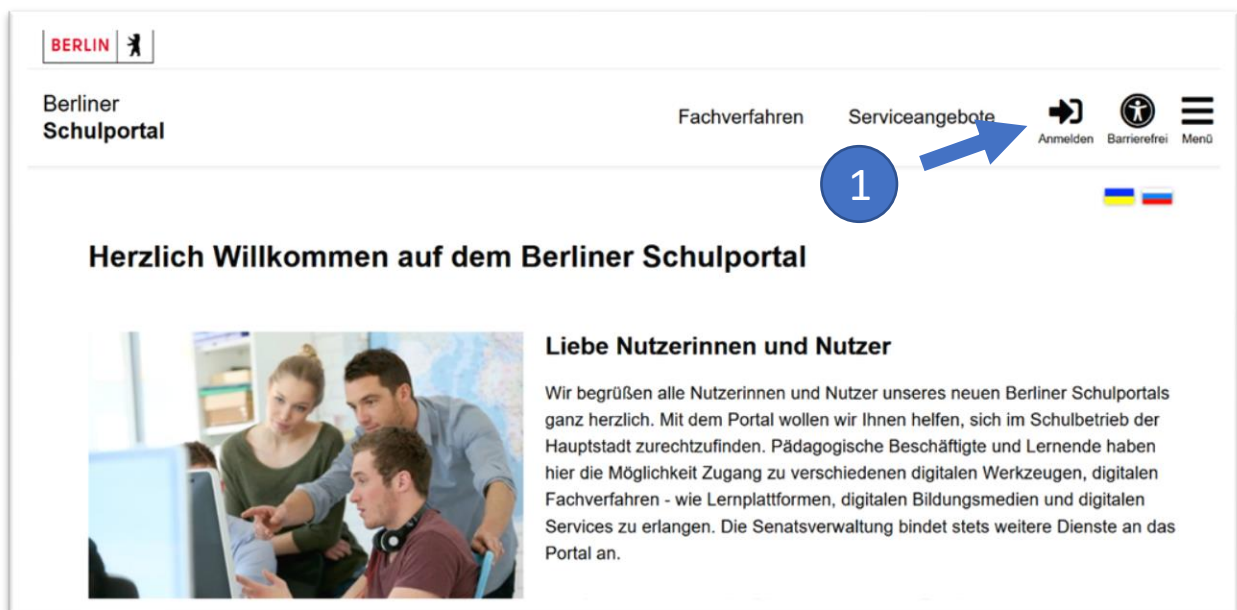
BERLIN

Berliner
Schulportal

Fachverfahren Serviceangebote Anmelden Barrierefrei Menü

1

Herzlich Willkommen auf dem Berliner Schulportal

Liebe Nutzerinnen und Nutzer

Wir begrüßen alle Nutzerinnen und Nutzer unseres neuen Berliner Schulportals ganz herzlich. Mit dem Portal wollen wir Ihnen helfen, sich im Schulbetrieb der Hauptstadt zurechtzufinden. Pädagogische Beschäftigte und Lernende haben hier die Möglichkeit Zugang zu verschiedenen digitalen Werkzeugen, digitalen Fachverfahren - wie Lernplattformen, digitalen Bildungsmedien und digitalen Services zu erlangen. Die Senatsverwaltung bindet stets weitere Dienste an das Portal an.